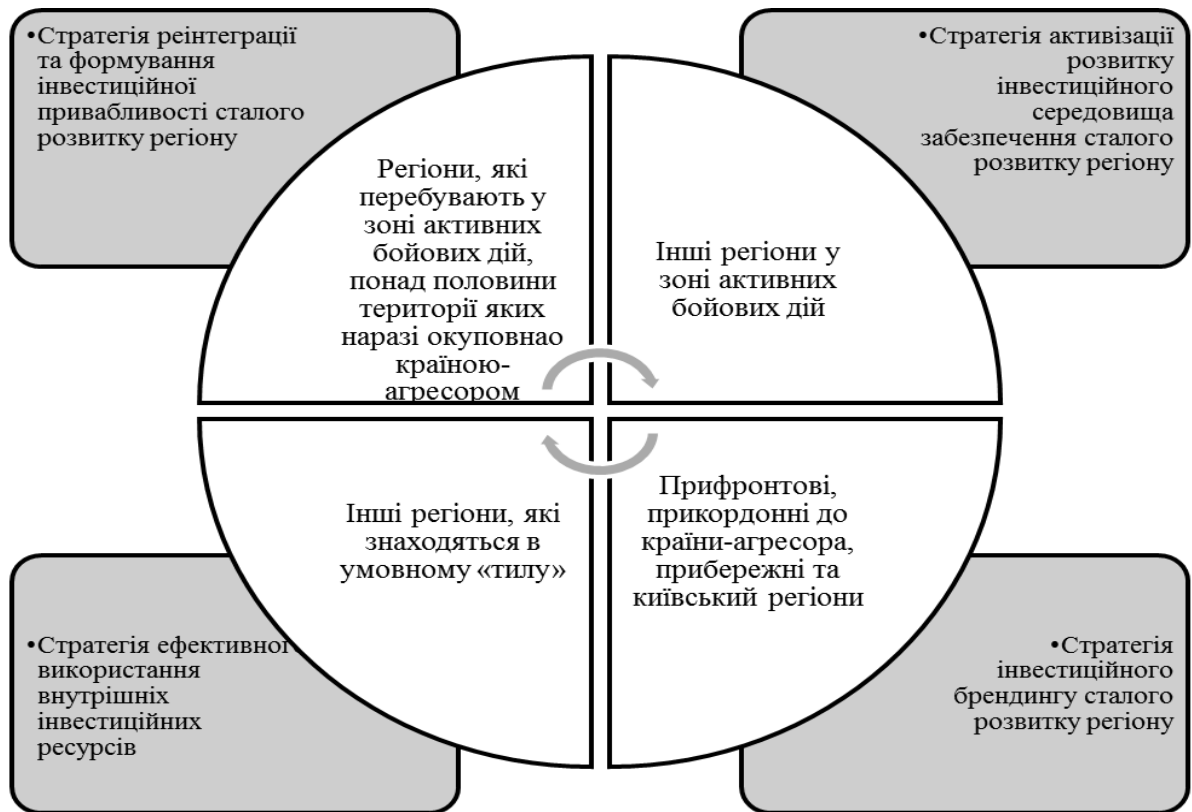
•Стратегія реінтеграції та формування інвестиційної привабливості сталого розвитку регіону

•Стратегія активізації розвитку інвестиційного середовища забезпечення сталого розвитку регіону

Регіони, які перебувають у зоні активних бойових дій, понад половини території яких наразі окуповнао країною-агресором

Інші регіони у зоні активних бойових дій

Інші регіони, які знаходяться в умовному «тилу»

Прифронтові, прикордонні до країни-агресора, прибережні та київський регіони

•Стратегія ефективної використання внутрішніх інвестиційних ресурсів

•Стратегія інвестиційного брендингу сталого розвитку регіону